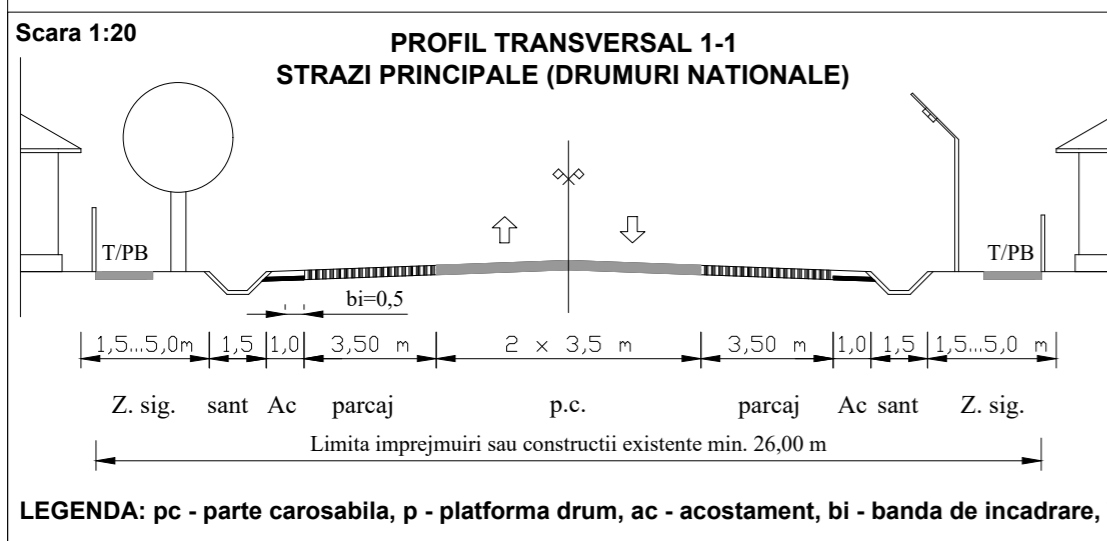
Scara 1:20

PROFIL TRANSVERSAL 1-1
STRAZI PRINCIPALE (DRUMURI NATIONALE)

T/PB

T/PB

bi=0,5

| 1,5...5,0m | 1,5 | 1,0 | 3,50 m | 2 × 3,5 m | 3,50 m | 1,0 | 1,5 | 1,5...5,0 m |
|---|---|---|---|---|---|---|---|---|
| Z. sig. | sant | Ac | parcaj | p.c. | parcaj | Ac | sant | Z. sig. |

Limita imprejmuiri sau constructii existente min. 26,00 m

LEGENDA: pc - parte carosabila, p - platforma drum, ac - acostament, bi - banda de incadrare,